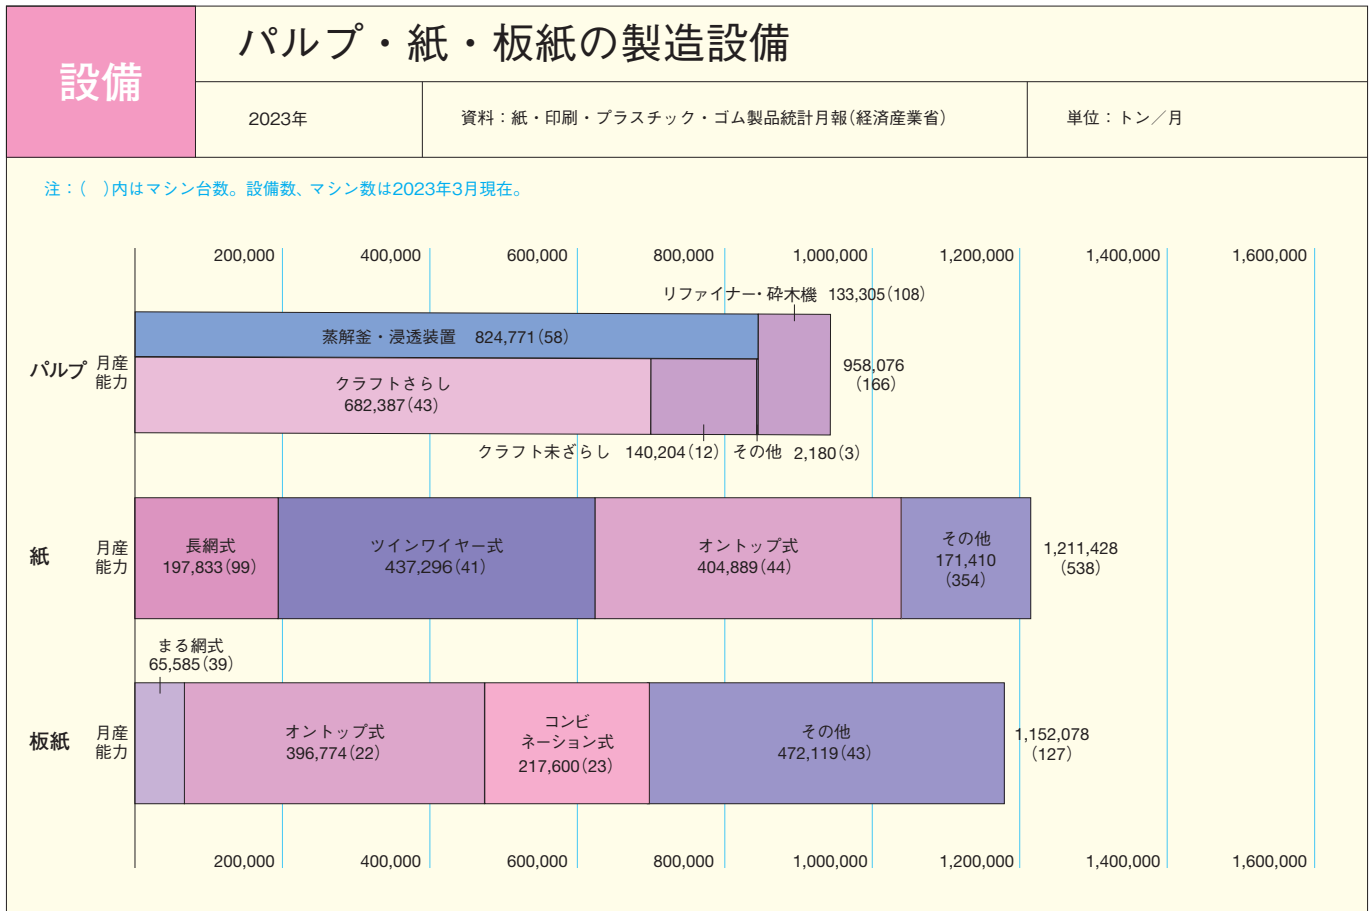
設備

パルプ・紙・板紙の製造設備

2023年

資料：紙・印刷・プラスチック・ゴム製品統計月報（経済産業省）

単位：トン／月

注：（　）内はマシン台数。設備数、マシン数は2023年3月現在。

200,000　400,000　600,000　800,000　1,000,000　1,200,000　1,400,000　1,600,000

パルプ　月産能力

リファイナー・砕木機　133,305（108）

蒸解釜・浸透装置　824,771（58）

クラフトさらし　682,387（43）

958,076（166）

クラフト未ざらし　140,204（12）　その他　2,180（3）

紙　月産能力

長網式　197,833（99）

ツインワイヤー式　437,296（41）

オントップ式　404,889（44）

その他　171,410（354）

1,211,428（538）

板紙　月産能力

まる網式　65,585（39）

オントップ式　396,774（22）

コンビネーション式　217,600（23）

その他　472,119（43）

1,152,078（127）

200,000　400,000　600,000　800,000　1,000,000　1,200,000　1,400,000　1,600,000